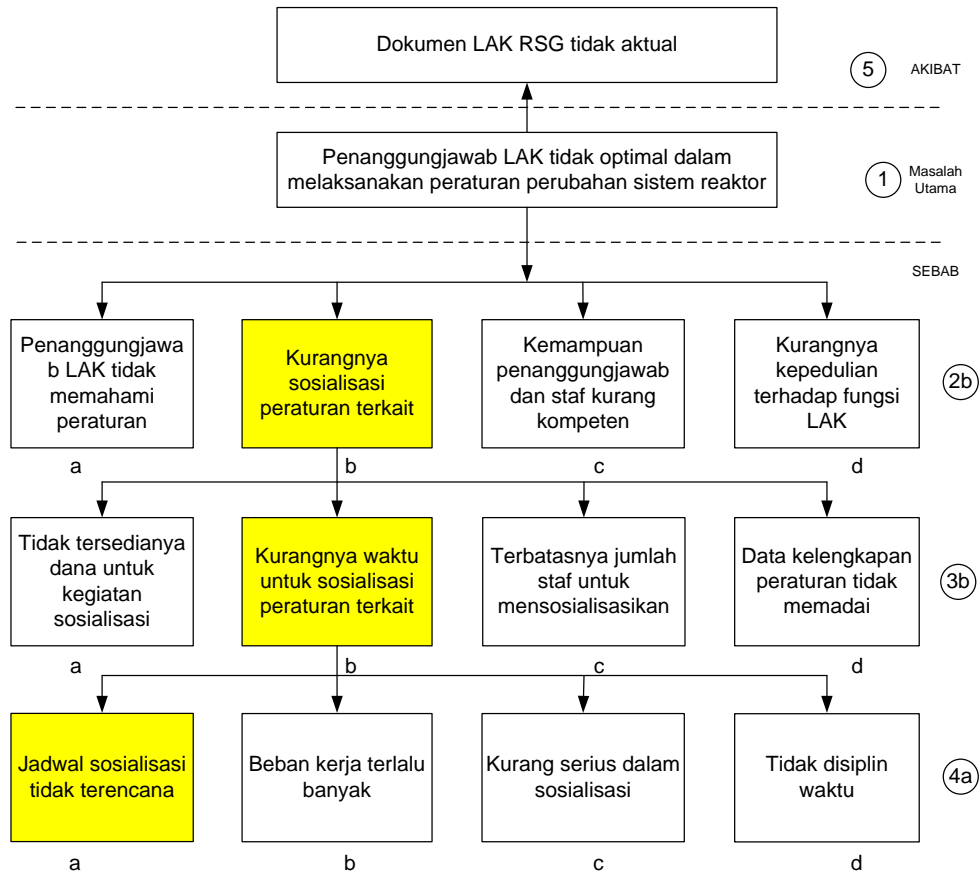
Dokumen LAK RSG tidak aktual

5 AKIBAT

Penanggungjawab LAK tidak optimal dalam melaksanakan peraturan perubahan sistem reaktor

1 Masalah Utama

SEBAB

Penanggungjawab LAK tidak memahami peraturan

a

Kurangnya sosialisasi peraturan terkait

b

Kemampuan penanggungjawab dan staf kurang kompeten

c

Kurangnya kepedulian terhadap fungsi LAK

d

2b

Tidak tersedianya dana untuk kegiatan sosialisasi

a

Kurangnya waktu untuk sosialisasi peraturan terkait

b

Terbatasnya jumlah staf untuk mensosialisasikan

c

Data kelengkapan peraturan tidak memadai

d

3b

Jadwal sosialisasi tidak terencana

a

Beban kerja terlalu banyak

b

Kurang serius dalam sosialisasi

c

Tidak disiplin waktu

d

4a